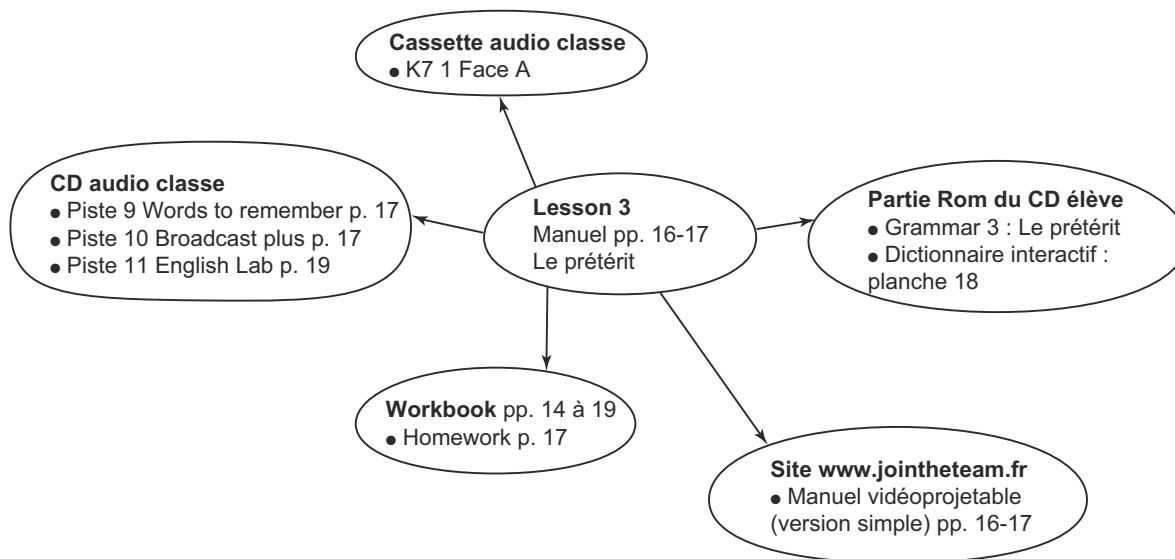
Cassette audio classe
• K7 1 Face A

CD audio classe
• Piste 9 Words to remember p. 17
• Piste 10 Broadcast plus p. 17
• Piste 11 English Lab p. 19

Lesson 3
Manuel pp. 16-17
Le prétérit

Partie Rom du CD élève
• Grammar 3 : Le prétérit
• Dictionnaire interactif : planche 18

Workbook pp. 14 à 19
• Homework p. 17

Site www.jointheteam.fr
• Manuel vidéoprojetable (version simple) pp. 16-17